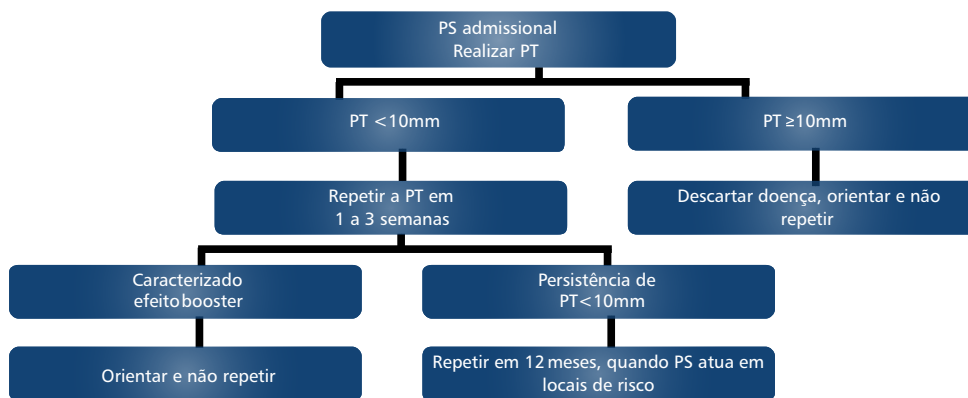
PS admissional
Realizar PT

PT <10mm

PT ≥10mm

Repetir a PT em
1 a 3 semanas

Descartar doença, orientar e não repetir

Caracterizado
efeitobooster

Persistência de
PT<10mm

Orientar e não repetir

Repetir em 12 meses, quando PS atua em locais de risco